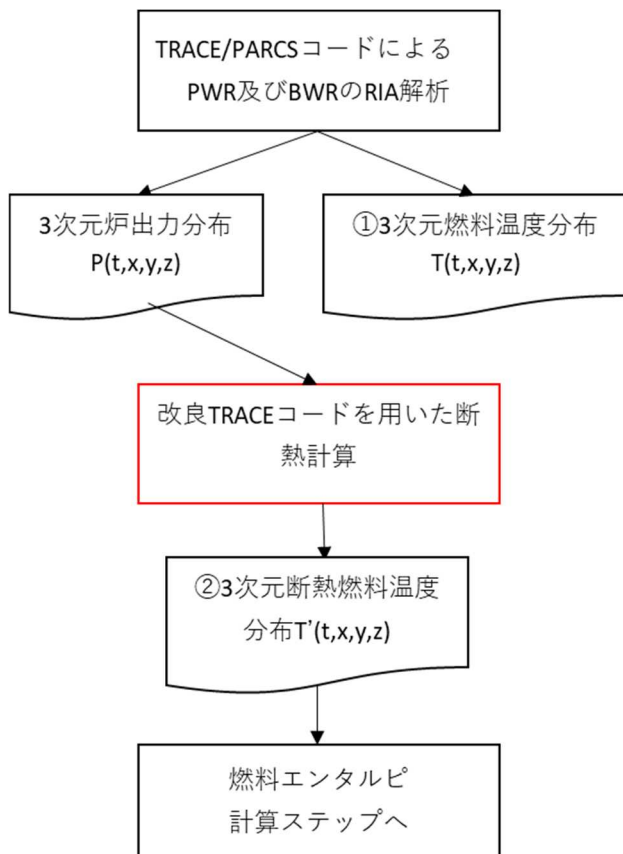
TRACE/PARCSコードによる PWR及びBWRのRIA解析

3次元炉出力分布 P(t,x,y,z)

①3次元燃料温度分布 T(t,x,y,z)

改良TRACEコードを用いた断熱計算

②3次元断熱燃料温度分布T'(t,x,y,z)

燃料エンタルピ計算ステップへ